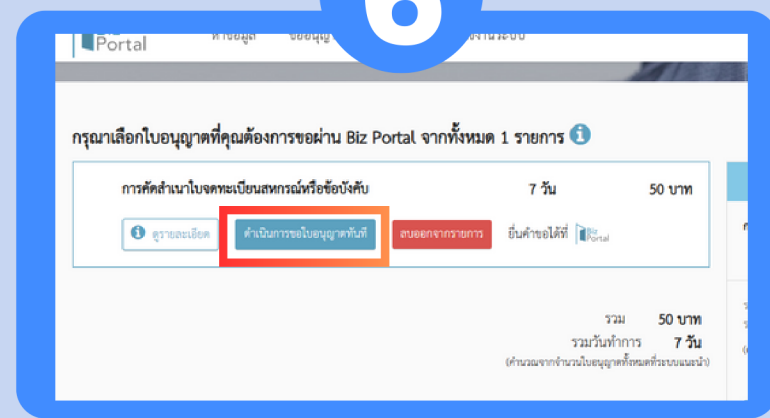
Portal

กรุณาเลือกใบอนุญาตที่คุณต้องการขอผ่าน Biz Portal จากทั้งหมด 1 รายการ

การคัดสำเนาใบจดทะเบียนสหกรณ์หรือข้อบังคับ 7 วัน 50 บาท

ดูรายละเอียด ดำเนินการขอใบอนุญาตทันที ลบออกจากรายการ ยื่นคำขอได้ที่ Biz Portal

รวม 50 บาท
รวมวันทำการ 7 วัน
(คำนวณจากจำนวนใบอนุญาตทั้งหมดที่ระบบแนะนำ)